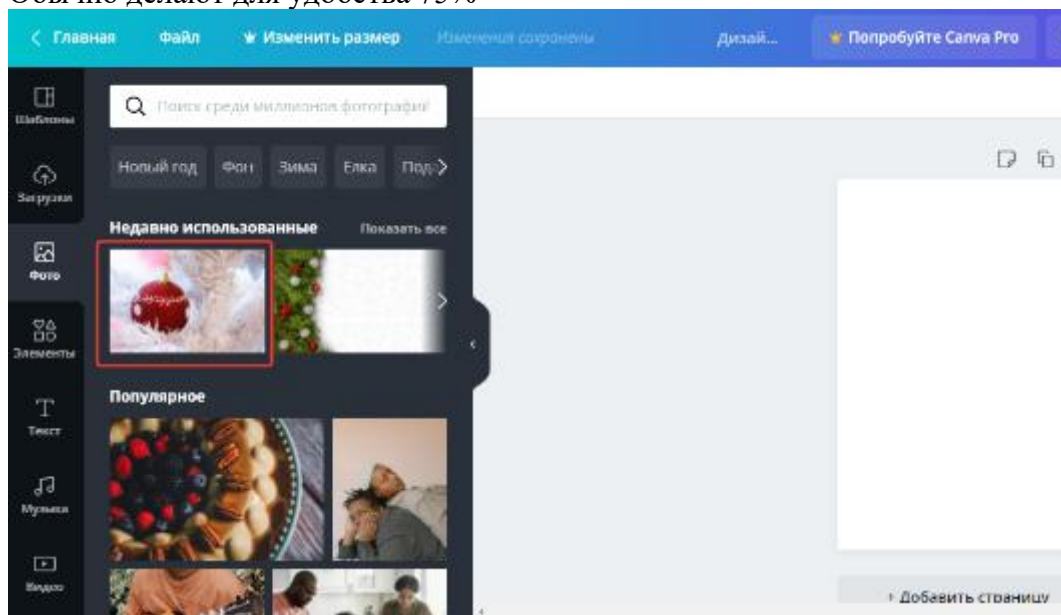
Обычно делают для удобства 75%

< Главная Файл Изменить размер Изменения сохранены Дизай... Попробуйте Canva Pro

Шаблоны
Загрузки
Фото
Элементы
Текст
Музыка
Видео

Поиск среди миллионов фотографий

Новый год Фон Зима Елка Под>

Недавно использованные Показать все

Популярное

Добавить страницу